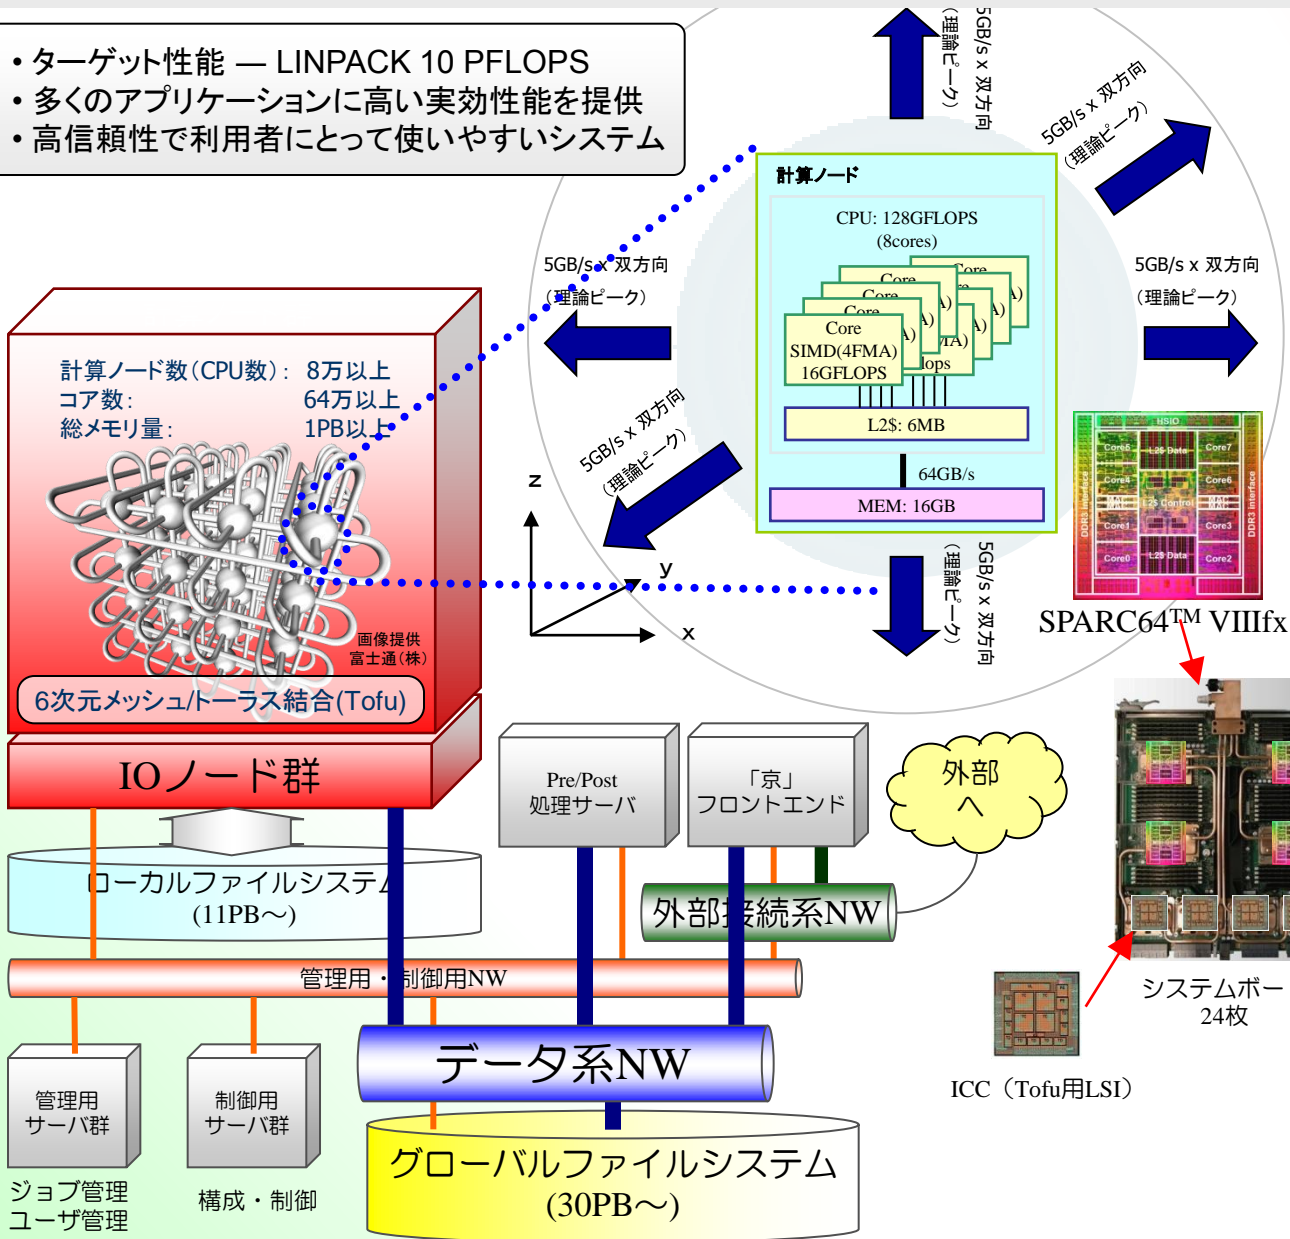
• ターゲット性能 — LINPACK 10 PFLOPS
• 多くのアプリケーションに高い実効性能を提供
• 高信頼性で利用者にとって使いやすいシステム

5GB/s x 双方向（理論ピーク）

5GB/s x 双方向（理論ピーク）

計算ノード

CPU: 128GFLOPS (8cores)

Core SIMD(4FMA) 16GFLOPS

L2$: 6MB

64GB/s

MEM: 16GB

5GB/s x 双方向（理論ピーク）

5GB/s x 双方向（理論ピーク）

5GB/s x 双方向（理論ピーク）

5GB/s x 双方向（理論ピーク）

計算ノード数（CPU数）: 8万以上
コア数: 64万以上
総メモリ量: 1PB以上

z
y
x

画像提供 富士通（株）

6次元メッシュ/トーラス結合(Tofu)

SPARC64TM VIIIfx

IOノード群

Pre/Post 処理サーバ

「京」 フロントエンド

外部へ

ローカルファイルシステム (11PB〜)

外部接続系NW

管理用・制御用NW

システムボード 24枚

ICC（Tofu用LSI）

データ系NW

管理用 サーバ群

制御用 サーバ群

ジョブ管理 ユーザ管理

構成・制御

グローバルファイルシステム (30PB〜)